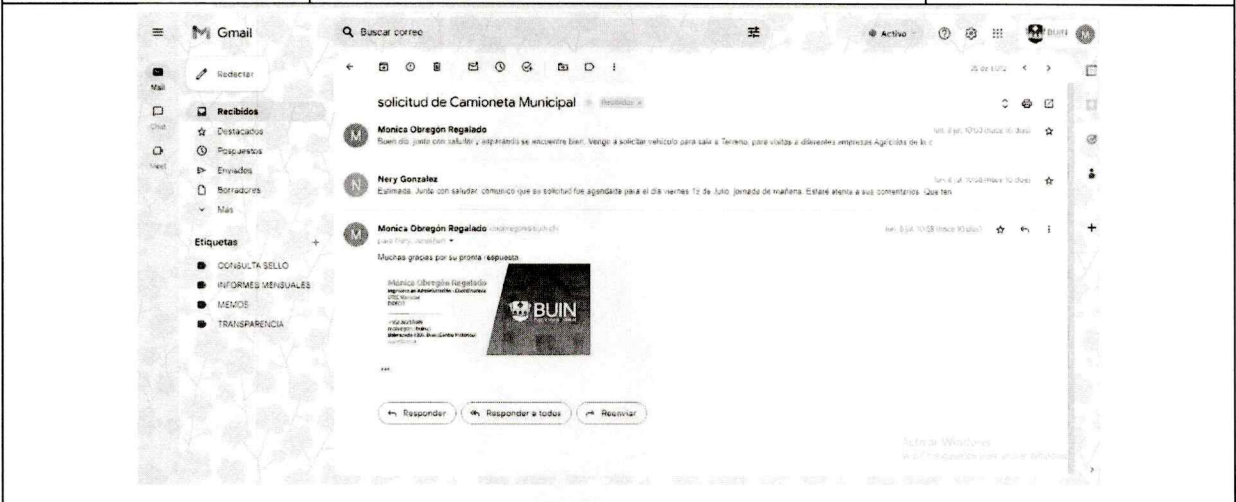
Gmail

Buscar correo

Activo

BUIN

Mail

Chat

Meet

Redactar

Recibidos

Destacados

Pospuestos

Enviados

Borradores

Más

Etiquetas

CONSULTA SELLO

INFORMES MENSUALES

MEMOS

TRANSPARENCIA

25 de 1.012

solicitud de Camioneta Municipal Recibidos ×

Monica Obregón Regalado

Buen día, junto con saludar y esperando se encuentre bien. Vengo a solicitar vehículo para salir a Terreno, para visitas a diferentes empresas Agrícolas de la c

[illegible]

Nery Gonzalez

Estimada, Junto con saludar, comunico que su solicitud fue agendada para el día viernes 12 de Junio, jornada de mañana. Estaré atenta a sus comentarios. Que ten

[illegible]

Monica Obregón Regalado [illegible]

para Nery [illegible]

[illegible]

Muchas gracias por su pronta respuesta.

Mónica Obregón Regalado

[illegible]

BUIN

...

Responder

Responder a todos

Reenviar

Activar Windows

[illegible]